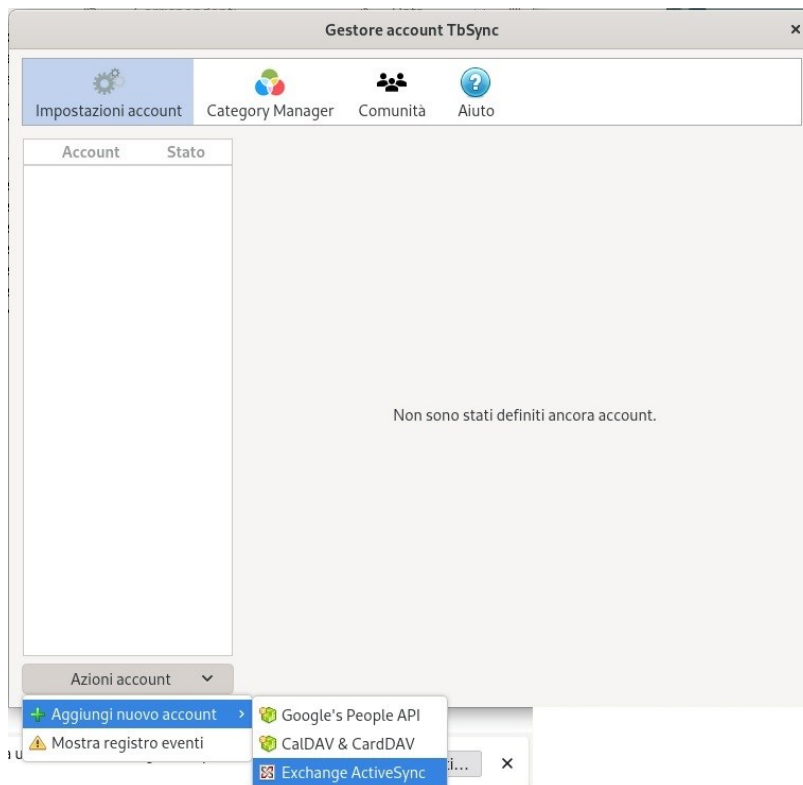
Gestore account TbSync

×

Impostazioni account
Category Manager
Comunità
Aiuto

| Account | Stato |
|---|---|

Non sono stati definiti ancora account.

Azioni account

Aggiungi nuovo account
Mostra registro eventi

Google's People API
CalDAV & CardDAV
Exchange ActiveSync

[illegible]i...
×